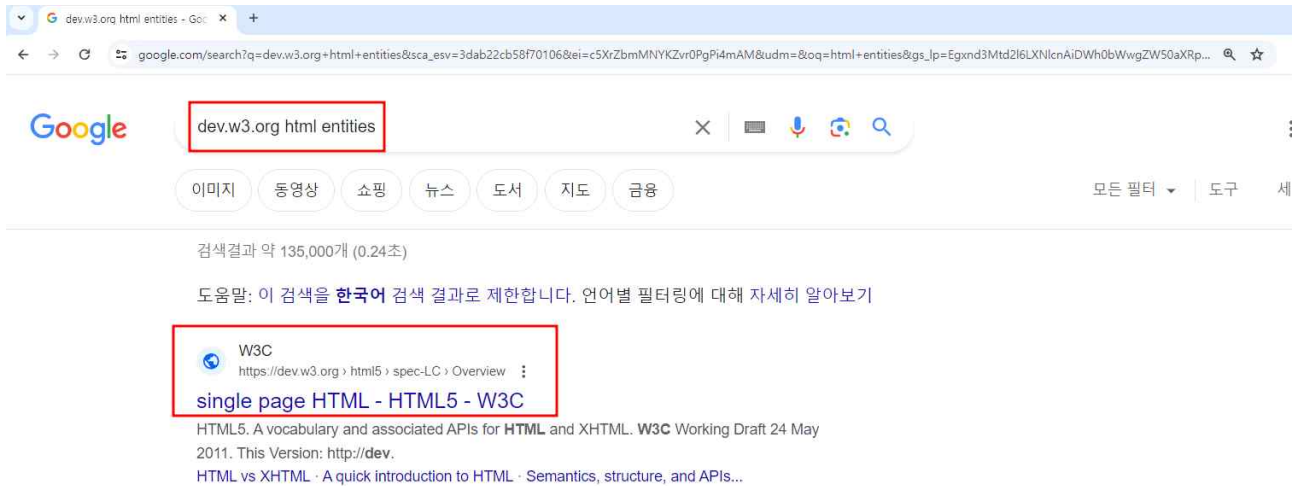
dev.w3.org html entities - Goo ×
+
google.com/search?q=dev.w3.org+html+entities&sca_esv=3dab22cb58f70106&ei=c5XrZbmMNYKZvr0PgPi4mAM&udm=&oq=html+entities&gs_lp=Egxnd3Mtd2l6LXNlcnAiDWh0bWwgZW50aXRp...

Google

dev.w3.org html entities

이미지 동영상 쇼핑 뉴스 도서 지도 금융

모든 필터 도구 세

검색결과 약 135,000개 (0.24초)

도움말: 이 검색을 한국어 검색 결과로 제한합니다. 언어별 필터링에 대해 자세히 알아보기

W3C
https://dev.w3.org › html5 › spec-LC › Overview
single page HTML - HTML5 - W3C
HTML5. A vocabulary and associated APIs for HTML and XHTML. W3C Working Draft 24 May 2011. This Version: http://dev.
HTML vs XHTML · A quick introduction to HTML · Semantics, structure, and APIs...